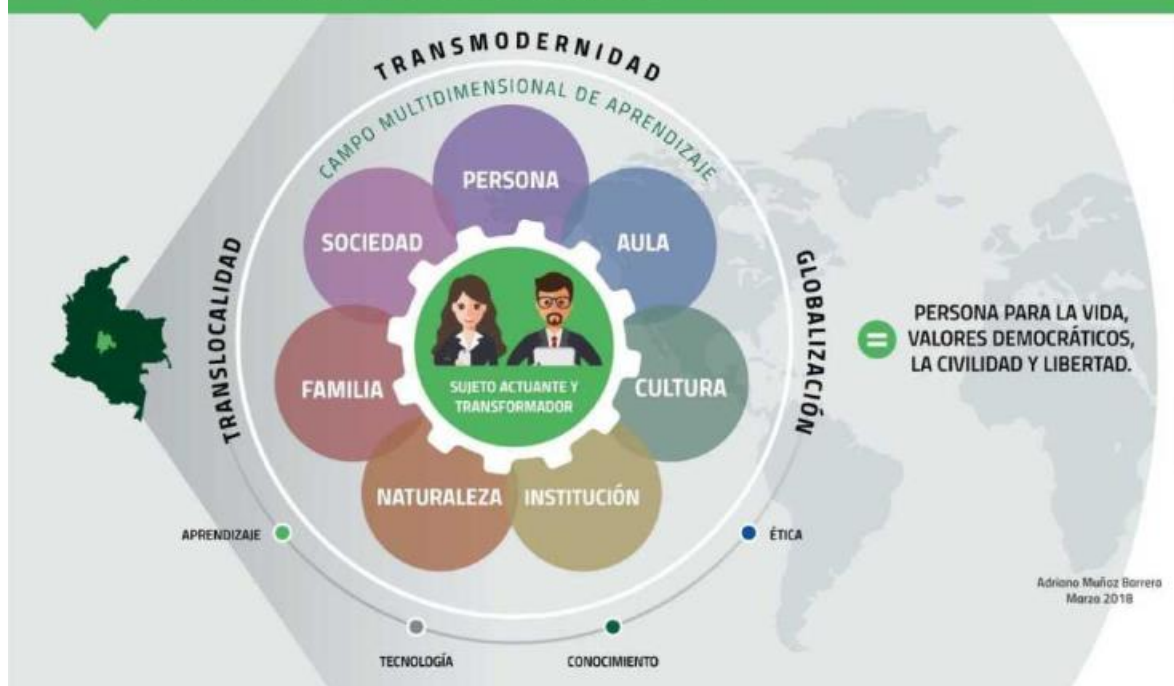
TRANSMODERNIDAD

CAMPO MULTIDIMENSIONAL DE APRENDIZAJE

PERSONA

SOCIEDAD

AULA

TRANSLOCALIDAD

GLOBALIZACIÓN

FAMILIA

SUJETO ACTUANTE Y TRANSFORMADOR

CULTURA

NATURALEZA

INSTITUCIÓN

= PERSONA PARA LA VIDA, VALORES DEMOCRÁTICOS, LA CIVILIDAD Y LIBERTAD.

APRENDIZAJE

ÉTICA

TECNOLOGÍA

CONOCIMIENTO

Adriano Muñoz Barrera
Marzo 2018